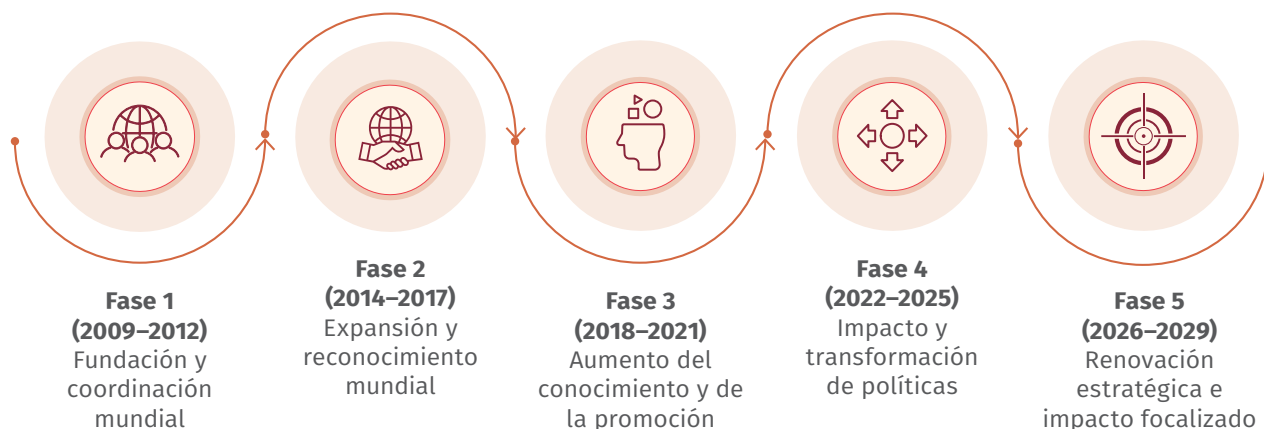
Fase 1
(2009–2012)
Fundación y coordinación mundial

Fase 2
(2014–2017)
Expansión y reconocimiento mundial

Fase 3
(2018–2021)
Aumento del conocimiento y de la promoción

Fase 4
(2022–2025)
Impacto y transformación de políticas

Fase 5
(2026–2029)
Renovación estratégica e impacto focalizado